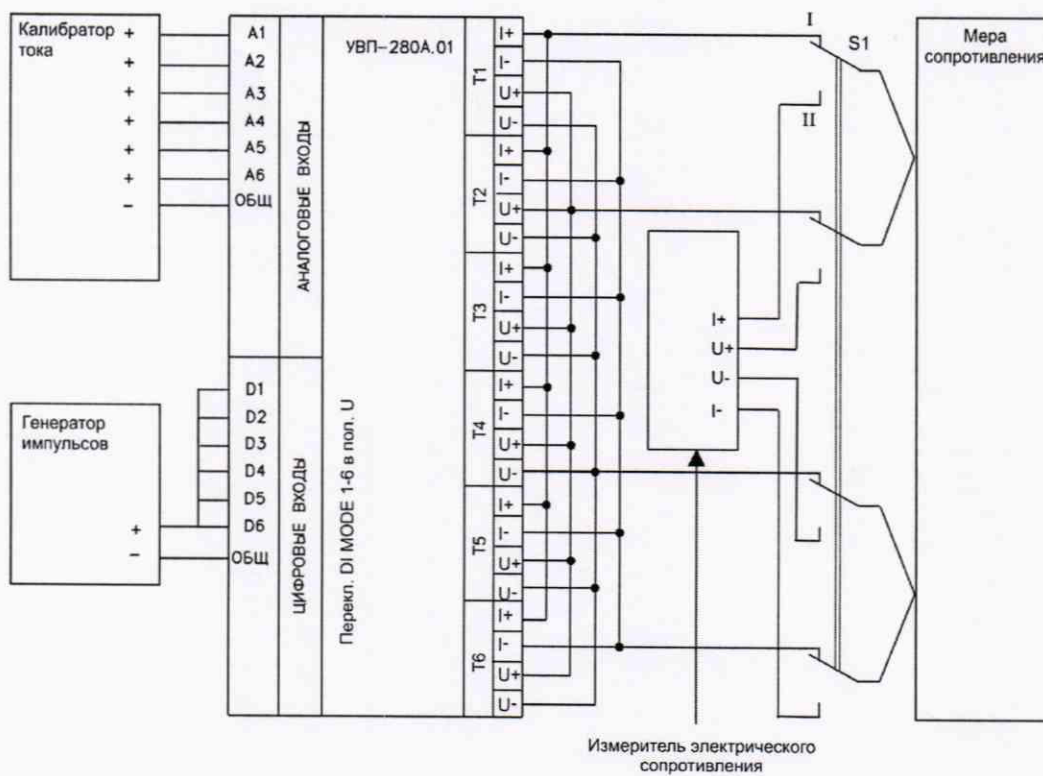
Калибратор тока
+
+
+
+
+
+
–

A1
A2
A3
A4
A5
A6
ОБЩ

АНАЛОГОВЫЕ ВХОДЫ

УВП–280А.01

Генератор импульсов
+
–

D1
D2
D3
D4
D5
D6
ОБЩ

ЦИФРОВЫЕ ВХОДЫ

Перекл. DI MODE 1-6 в пол. U

T1
I+
I-
U+
U-

T2
I+
I-
U+
U-

T3
I+
I-
U+
U-

T4
I+
I-
U+
U-

T5
I+
I-
U+
U-

T6
I+
I-
U+
U-

I+
U+
U-
I-

Измеритель электрического сопротивления

I
II
S1

Мера сопротивления